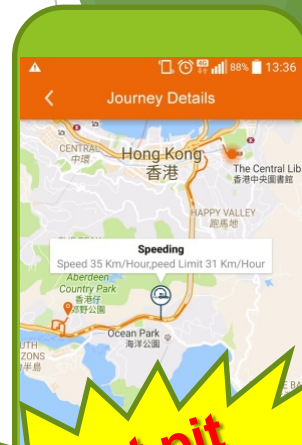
88% 13:36

Journey Details

CENTRAL
中環

Hong Kong
香港

The Central Lib
香港中央圖書館

HAPPY VALLEY
跑馬地

Speeding
Speed 35 Km/Hour,peed Limit 31 Km/Hour

Aberdeen Country Park
香港仔郊野公園

Ocean Park
海洋公園

UTH ZONS
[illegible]半島

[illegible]nit